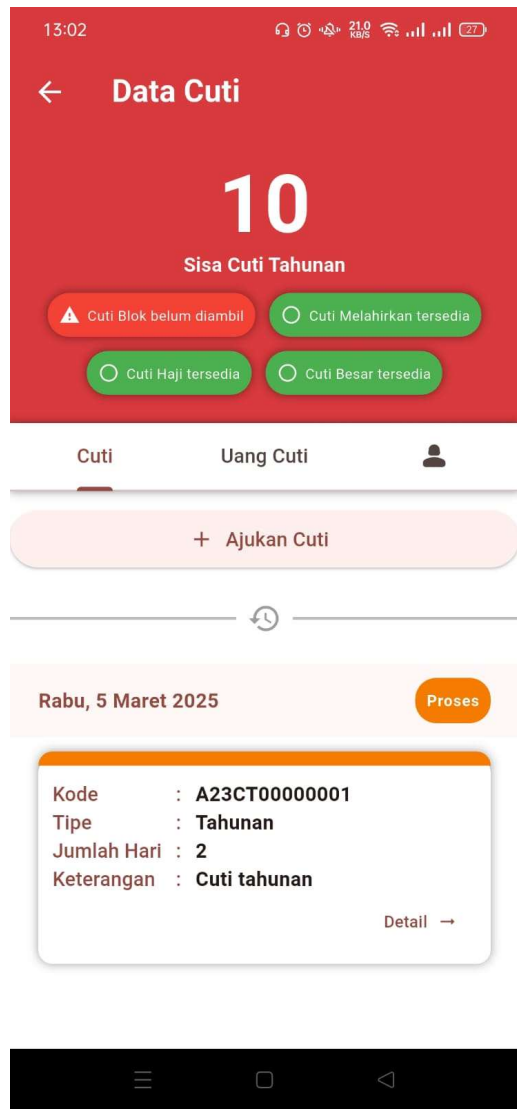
13:02 21.0 KB/S 27

Data Cuti

10

Sisa Cuti Tahunan

Cuti Blok belum diambil
Cuti Melahirkan tersedia
Cuti Haji tersedia
Cuti Besar tersedia

Cuti
Uang Cuti

+ Ajukan Cuti

Rabu, 5 Maret 2025
Proses

Kode : A23CT00000001
Tipe : Tahunan
Jumlah Hari : 2
Keterangan : Cuti tahunan

Detail →